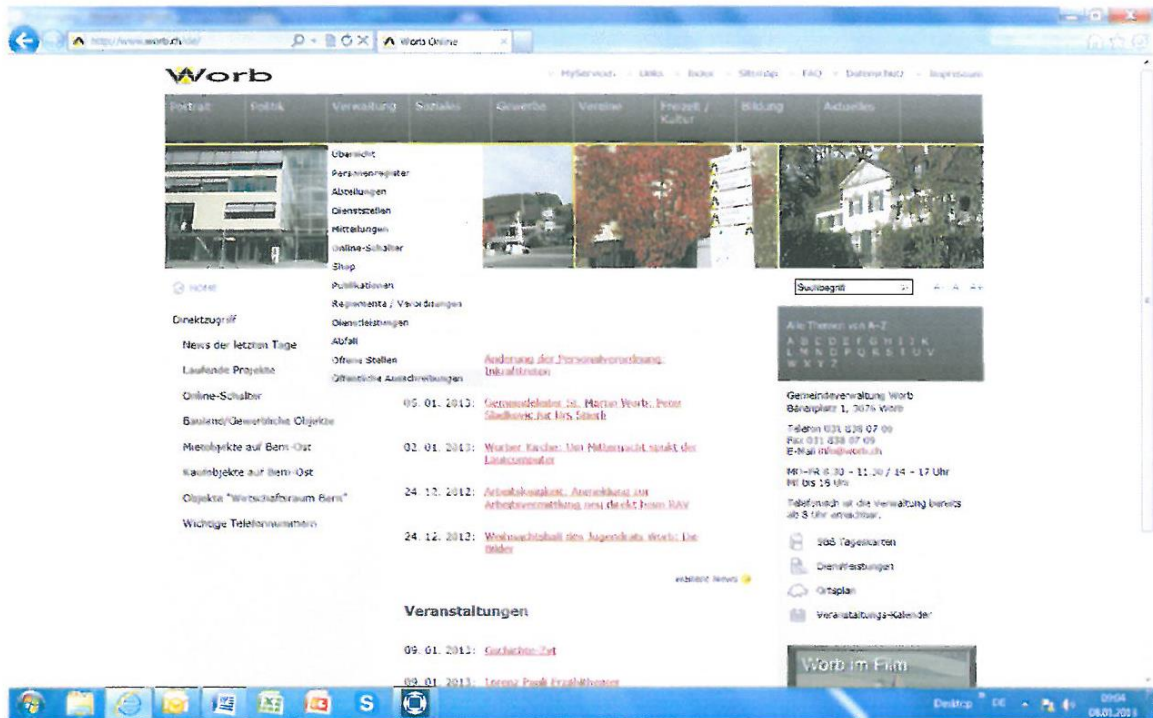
http://www.worb.ch/de/

Worb Online

Worb

MyService · Links · Index · Sitemap · FAQ · Datenschutz · Impressum

Porträt | Politik | Verwaltung | Soziales | Gewerbe | Vereine | Freizeit / Kultur | Bildung | Aktuelles

Übersicht
Personenregister
Abteilungen
Dienststellen
Mitteilungen
Online-Schalter
Shop
Publikationen
Reglemente / Verordnungen
Dienstleistungen
Abfall
Offene Stellen
Öffentliche Ausschreibungen

HOME

Direktzugriff

News der letzten Tage
Laufende Projekte
Online-Schalter
Bauland/Gewerbliche Objekte
Mietobjekte auf Bern-Ost
Kaufobjekte auf Bern-Ost
Objekte "Wirtschaftsraum Bern"
Wichtige Telefonnummern

Änderung der Personalverordnung: Inkraftsetzen

05. 01. 2013: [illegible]

02. 01. 2013: Worber Kirche: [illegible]

24. 12. 2012: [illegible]

24. 12. 2012: Weihnachtsball des Jugendrats Worb: Die Bilder

weitere News

Veranstaltungen

09. 01. 2013: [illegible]

09. 01. 2013: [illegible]

Suchbegriff

A A A

Alle Themen von A-Z
A B C D E F G H I J K L M N O P Q R S T U V W X Y Z

Gemeindeverwaltung Worb
Bärenplatz 1, 3076 Worb

Telefon 031 838 07 00
Fax 031 838 07 09
E-Mail info@worb.ch

MO-FR 8.30 - 11.30 / 14 - 17 Uhr
MI bis 18 Uhr

Telefonisch ist die Verwaltung bereits ab 8 Uhr erreichbar.

SBB Tageskarten
Dienstleistungen
Ortsplan
Veranstaltungs-Kalender

Worb im Film

Desktop DE 09:04 08.01.2013